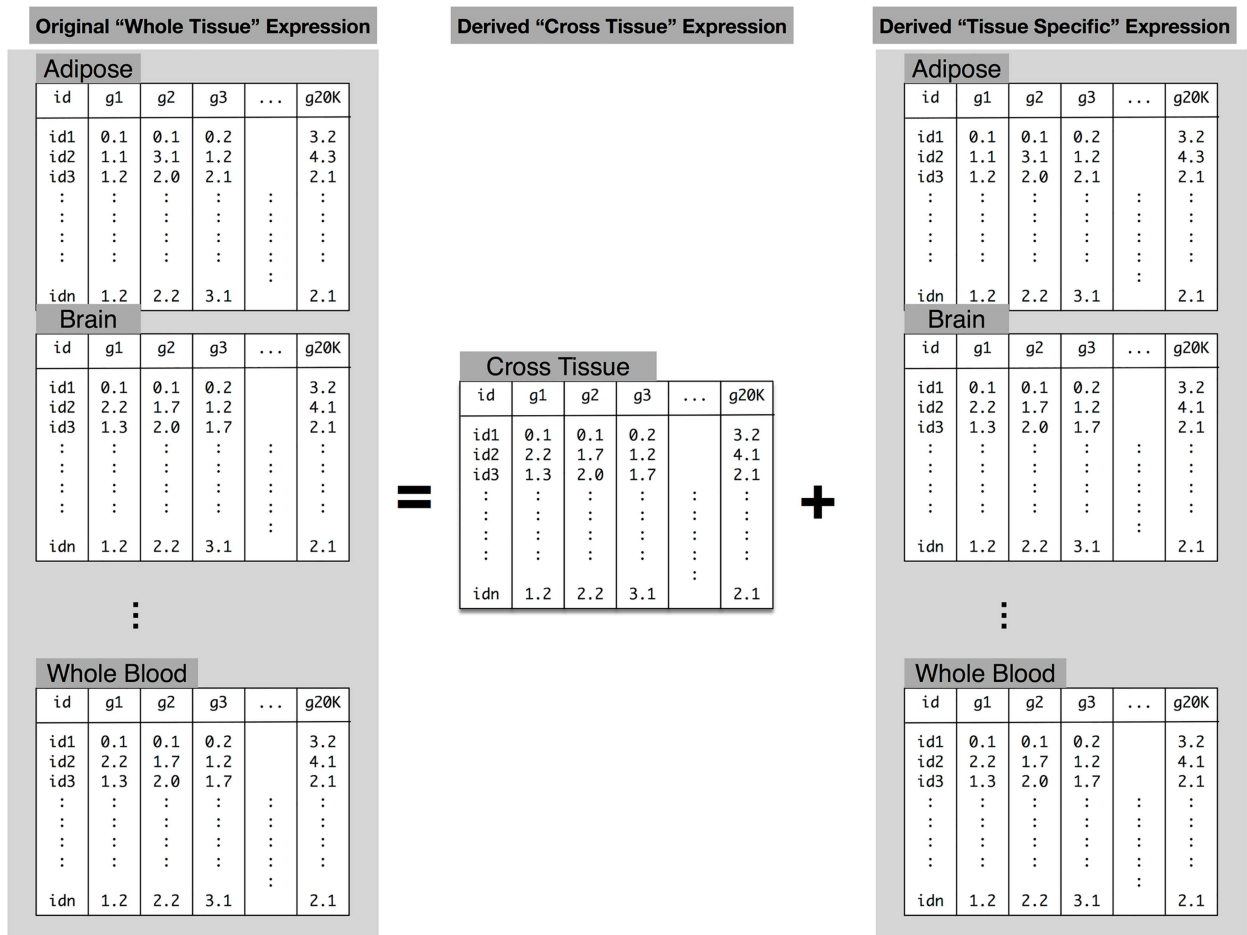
Original "Whole Tissue" Expression

Adipose

| id | g1 | g2 | g3 | ... | g20K |
|---|---|---|---|---|---|
| id1<br>id2<br>id3<br>:<br>:<br>:<br>:<br><br>idn | 0.1<br>1.1<br>1.2<br>:<br>:<br>:<br>:<br><br>1.2 | 0.1<br>3.1<br>2.0<br>:<br>:<br>:<br>:<br><br>2.2 | 0.2<br>1.2<br>2.1<br>:<br>:<br>:<br>:<br><br>3.1 | :<br>:<br>:<br>:<br>: | 3.2<br>4.3<br>2.1<br>:<br>:<br>:<br>:<br><br>2.1 |

Brain

| id | g1 | g2 | g3 | ... | g20K |
|---|---|---|---|---|---|
| id1<br>id2<br>id3<br>:<br>:<br>:<br>:<br><br>idn | 0.1<br>2.2<br>1.3<br>:<br>:<br>:<br>:<br><br>1.2 | 0.1<br>1.7<br>2.0<br>:<br>:<br>:<br>:<br><br>2.2 | 0.2<br>1.2<br>1.7<br>:<br>:<br>:<br>:<br><br>3.1 | :<br>:<br>:<br>:<br>: | 3.2<br>4.1<br>2.1<br>:<br>:<br>:<br>:<br><br>2.1 |

:

Whole Blood

| id | g1 | g2 | g3 | ... | g20K |
|---|---|---|---|---|---|
| id1<br>id2<br>id3<br>:<br>:<br>:<br>:<br><br>idn | 0.1<br>2.2<br>1.3<br>:<br>:<br>:<br>:<br><br>1.2 | 0.1<br>1.7<br>2.0<br>:<br>:<br>:<br>:<br><br>2.2 | 0.2<br>1.2<br>1.7<br>:<br>:<br>:<br>:<br><br>3.1 | :<br>:<br>:<br>:<br>: | 3.2<br>4.1<br>2.1<br>:<br>:<br>:<br>:<br><br>2.1 |

=

Derived "Cross Tissue" Expression

Cross Tissue

| id | g1 | g2 | g3 | ... | g20K |
|---|---|---|---|---|---|
| id1<br>id2<br>id3<br>:<br>:<br>:<br>:<br><br>idn | 0.1<br>2.2<br>1.3<br>:<br>:<br>:<br>:<br><br>1.2 | 0.1<br>1.7<br>2.0<br>:<br>:<br>:<br>:<br><br>2.2 | 0.2<br>1.2<br>1.7<br>:<br>:<br>:<br>:<br><br>3.1 | :<br>:<br>:<br>:<br>: | 3.2<br>4.1<br>2.1<br>:<br>:<br>:<br>:<br><br>2.1 |

+

Derived "Tissue Specific" Expression

Adipose

| id | g1 | g2 | g3 | ... | g20K |
|---|---|---|---|---|---|
| id1<br>id2<br>id3<br>:<br>:<br>:<br>:<br><br>idn | 0.1<br>1.1<br>1.2<br>:<br>:<br>:<br>:<br><br>1.2 | 0.1<br>3.1<br>2.0<br>:<br>:<br>:<br>:<br><br>2.2 | 0.2<br>1.2<br>2.1<br>:<br>:<br>:<br>:<br><br>3.1 | :<br>:<br>:<br>:<br>: | 3.2<br>4.3<br>2.1<br>:<br>:<br>:<br>:<br><br>2.1 |

Brain

| id | g1 | g2 | g3 | ... | g20K |
|---|---|---|---|---|---|
| id1<br>id2<br>id3<br>:<br>:<br>:<br>:<br><br>idn | 0.1<br>2.2<br>1.3<br>:<br>:<br>:<br>:<br><br>1.2 | 0.1<br>1.7<br>2.0<br>:<br>:<br>:<br>:<br><br>2.2 | 0.2<br>1.2<br>1.7<br>:<br>:<br>:<br>:<br><br>3.1 | :<br>:<br>:<br>:<br>: | 3.2<br>4.1<br>2.1<br>:<br>:<br>:<br>:<br><br>2.1 |

:

Whole Blood

| id | g1 | g2 | g3 | ... | g20K |
|---|---|---|---|---|---|
| id1<br>id2<br>id3<br>:<br>:<br>:<br>:<br><br>idn | 0.1<br>2.2<br>1.3<br>:<br>:<br>:<br>:<br><br>1.2 | 0.1<br>1.7<br>2.0<br>:<br>:<br>:<br>:<br><br>2.2 | 0.2<br>1.2<br>1.7<br>:<br>:<br>:<br>:<br><br>3.1 | :<br>:<br>:<br>:<br>: | 3.2<br>4.1<br>2.1<br>:<br>:<br>:<br>:<br><br>2.1 |